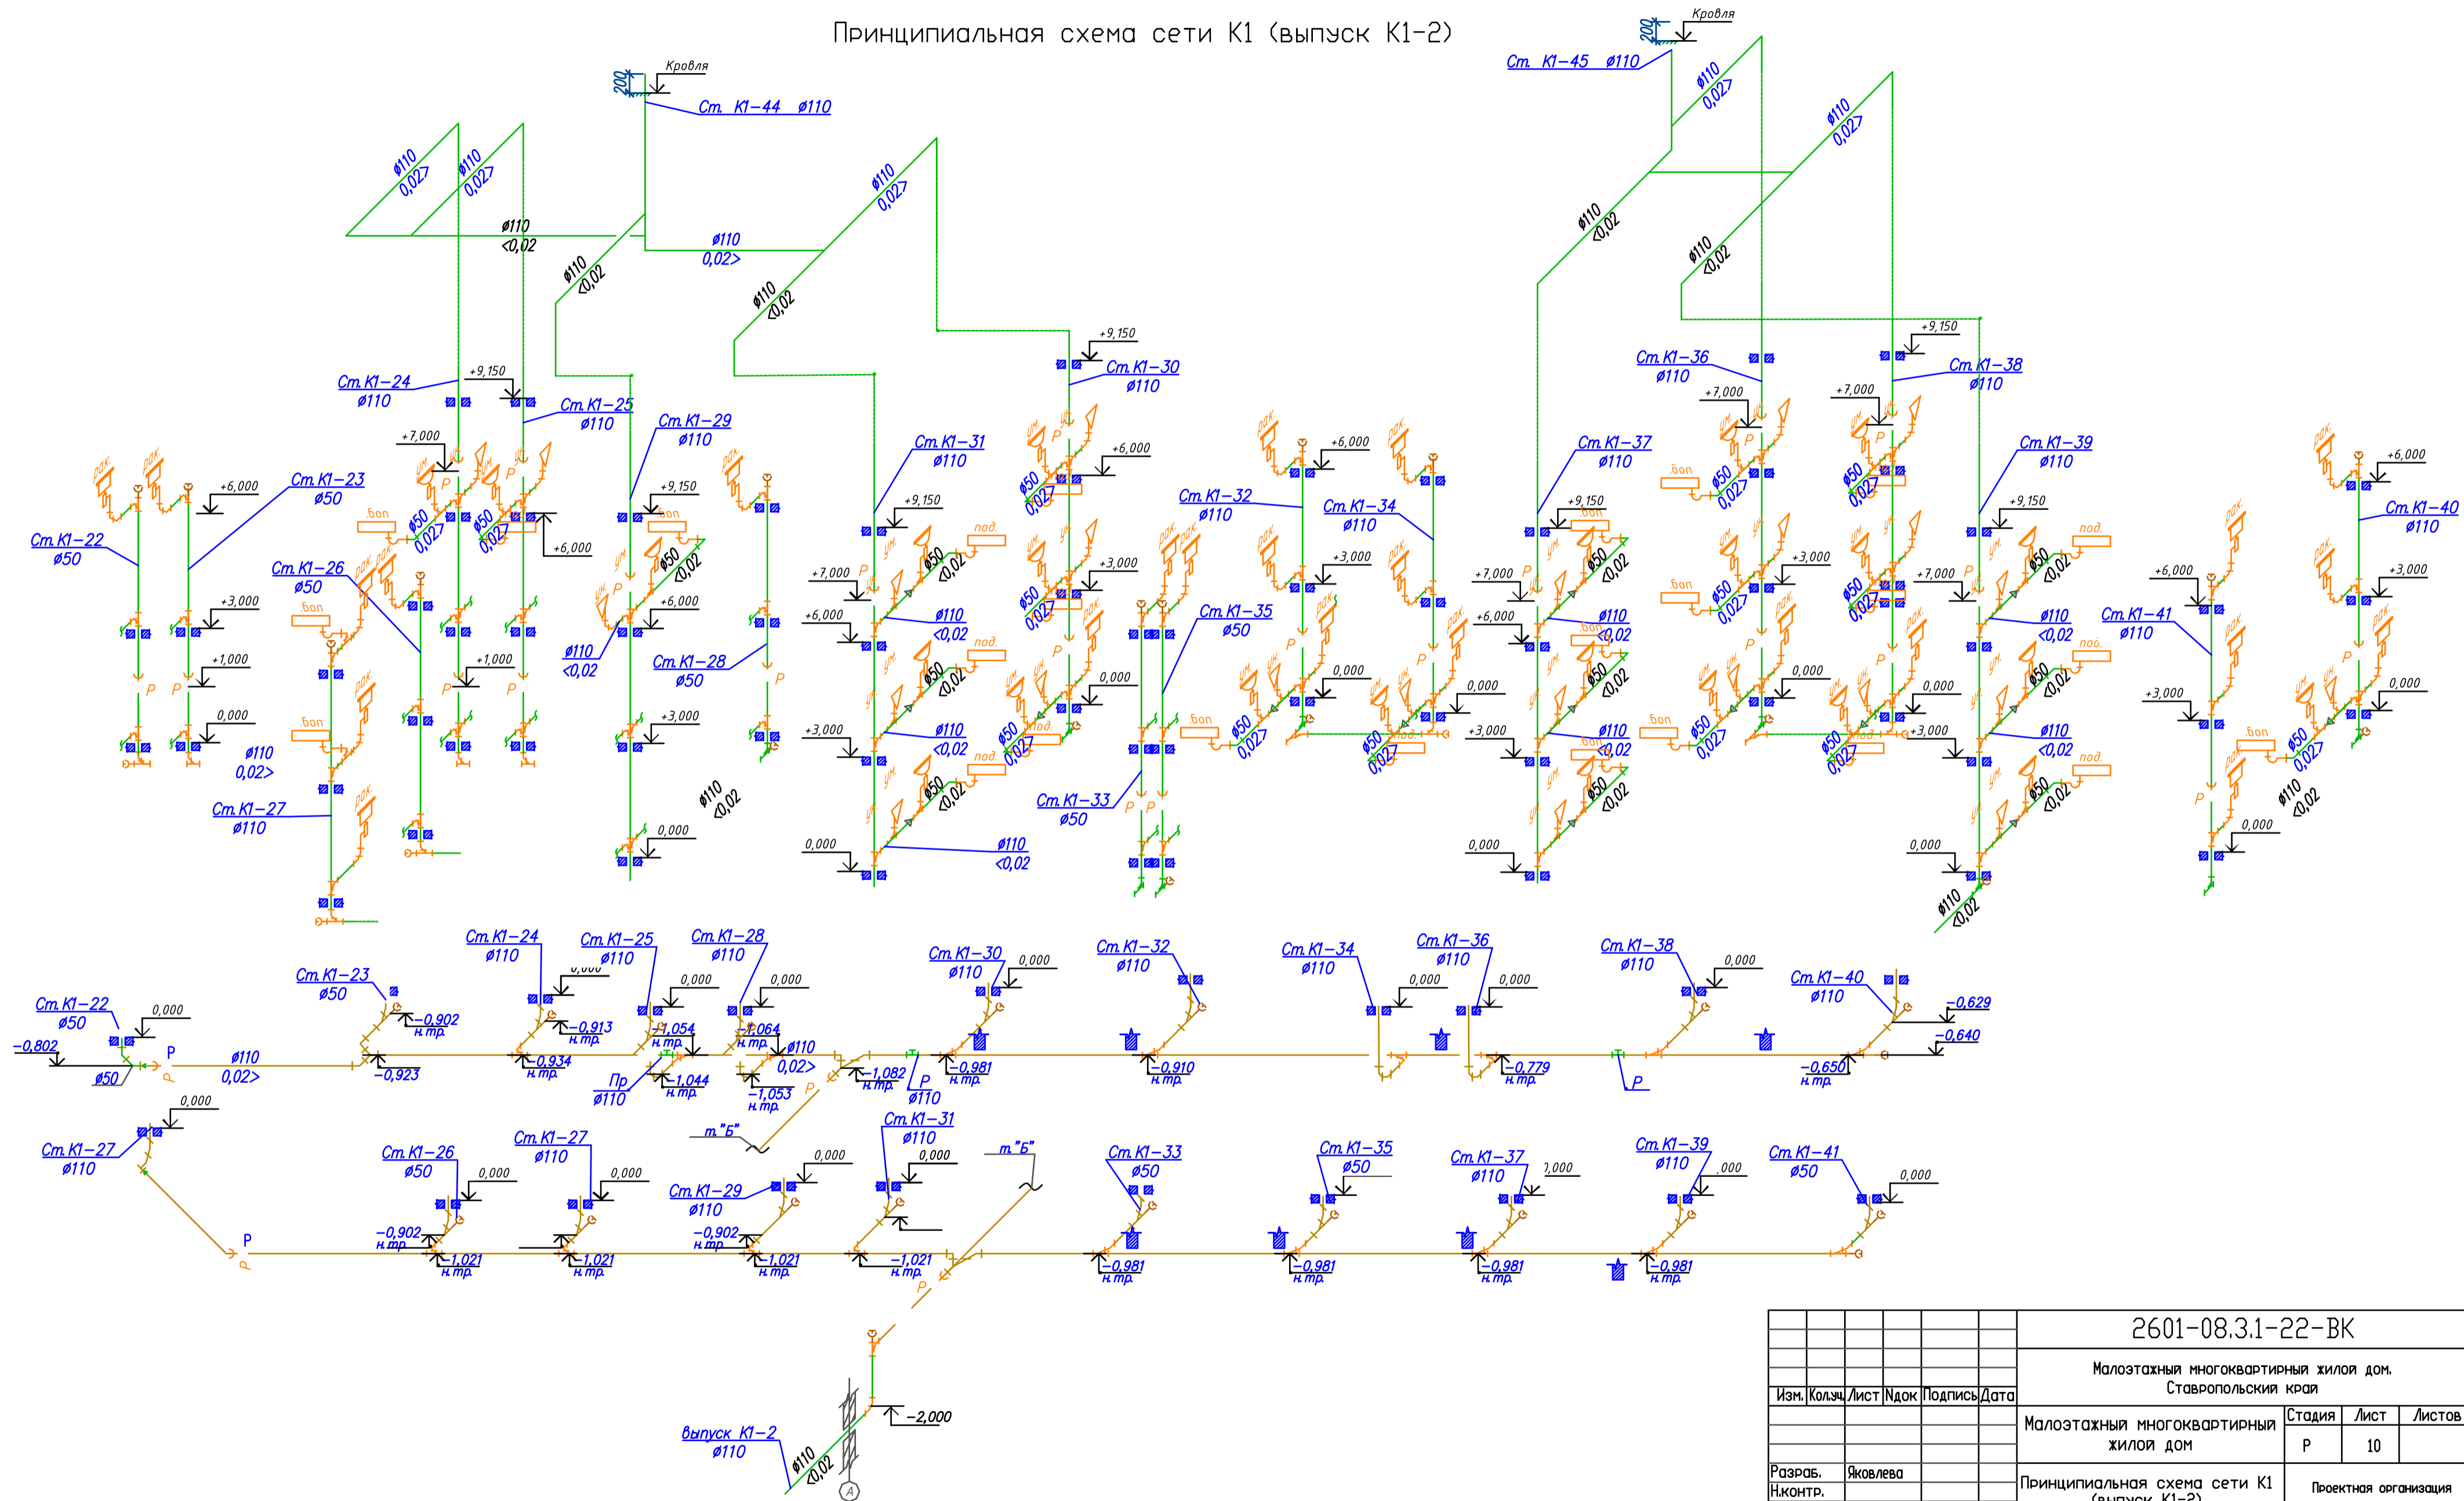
Принципиальная схема сети К1 (выпуск К1-2)

Кровля
200
Ст. К1-44 ø110
Кровля
200
Ст. К1-45 ø110

ø110 0,02> ø110 0,02> ø110 <0,02 ø110 <0,02 ø110 0,02> ø110 0,02> ø110 <0,02
ø110 0,02> ø110 0,02> ø110 <0,02 ø110 <0,02

Ст. К1-24 ø110
Ст. К1-25 ø110
Ст. К1-29 ø110
Ст. К1-23 ø50
Ст. К1-22 ø50
Ст. К1-26 ø50
Ст. К1-27 ø110
Ст. К1-28 ø50
Ст. К1-30 ø110
Ст. К1-31 ø110
Ст. К1-32 ø110
Ст. К1-33 ø50
Ст. К1-34 ø110
Ст. К1-35 ø50
Ст. К1-36 ø110
Ст. К1-37 ø110
Ст. К1-38 ø110
Ст. К1-39 ø110
Ст. К1-40 ø110
Ст. К1-41 ø110

+9,150 +7,000 +6,000 +3,000 +1,000 0,000
рак. ум. бол под. Р
ø50 0,02> ø110 <0,02 ø110 0,02>

Ст. К1-24 ø110
Ст. К1-25 ø110
Ст. К1-28 ø110
Ст. К1-23 ø50
Ст. К1-22 ø50
Ст. К1-30 ø110
Ст. К1-32 ø110
Ст. К1-34 ø110
Ст. К1-36 ø110
Ст. К1-38 ø110
Ст. К1-40 ø110
-0,802 ø50 ø110 0,02> -0,902 н.тр. -0,923 -0,913 н.тр. -0,934 н.тр. -1,054 н.тр. -1,064 н.тр. Пр ø110 -1,044 н.тр. ø110 0,02> -1,053 н.тр. -1,082 н.тр. Р ø110 -0,981 н.тр. -0,910 н.тр. -0,779 н.тр. Р -0,629 -0,640 -0,650 н.тр.
т."Б" т."Б"
Ст. К1-27 ø110
Ст. К1-26 ø50
Ст. К1-27 ø110
Ст. К1-29 ø110
Ст. К1-31 ø110
Ст. К1-33 ø50
Ст. К1-35 ø50
Ст. К1-37 ø110
Ст. К1-39 ø110
Ст. К1-41 ø50
-0,902 н.тр. -1,021 н.тр. -1,021 н.тр. -0,902 н.тр. -1,021 н.тр. -1,021 н.тр. -0,981 н.тр. -0,981 н.тр. -0,981 н.тр. -0,981 н.тр.
-2,000
Выпуск К1-2 ø110
ø110 <0,02
А

2601-08.3.1-22-ВК
Малоэтажный многоквартирный жилой дом. Ставропольский край
| Изм. | Кол.уч | Лист | Nдок | Подпись | Дата |
Малоэтажный многоквартирный жилой дом
| Стадия | Лист | Листов |
|---|---|---|
| Р | 10 | |
Разраб. Яковлева
Н.контр.
Принципиальная схема сети К1 (выпуск К1-2)
Проектная организация